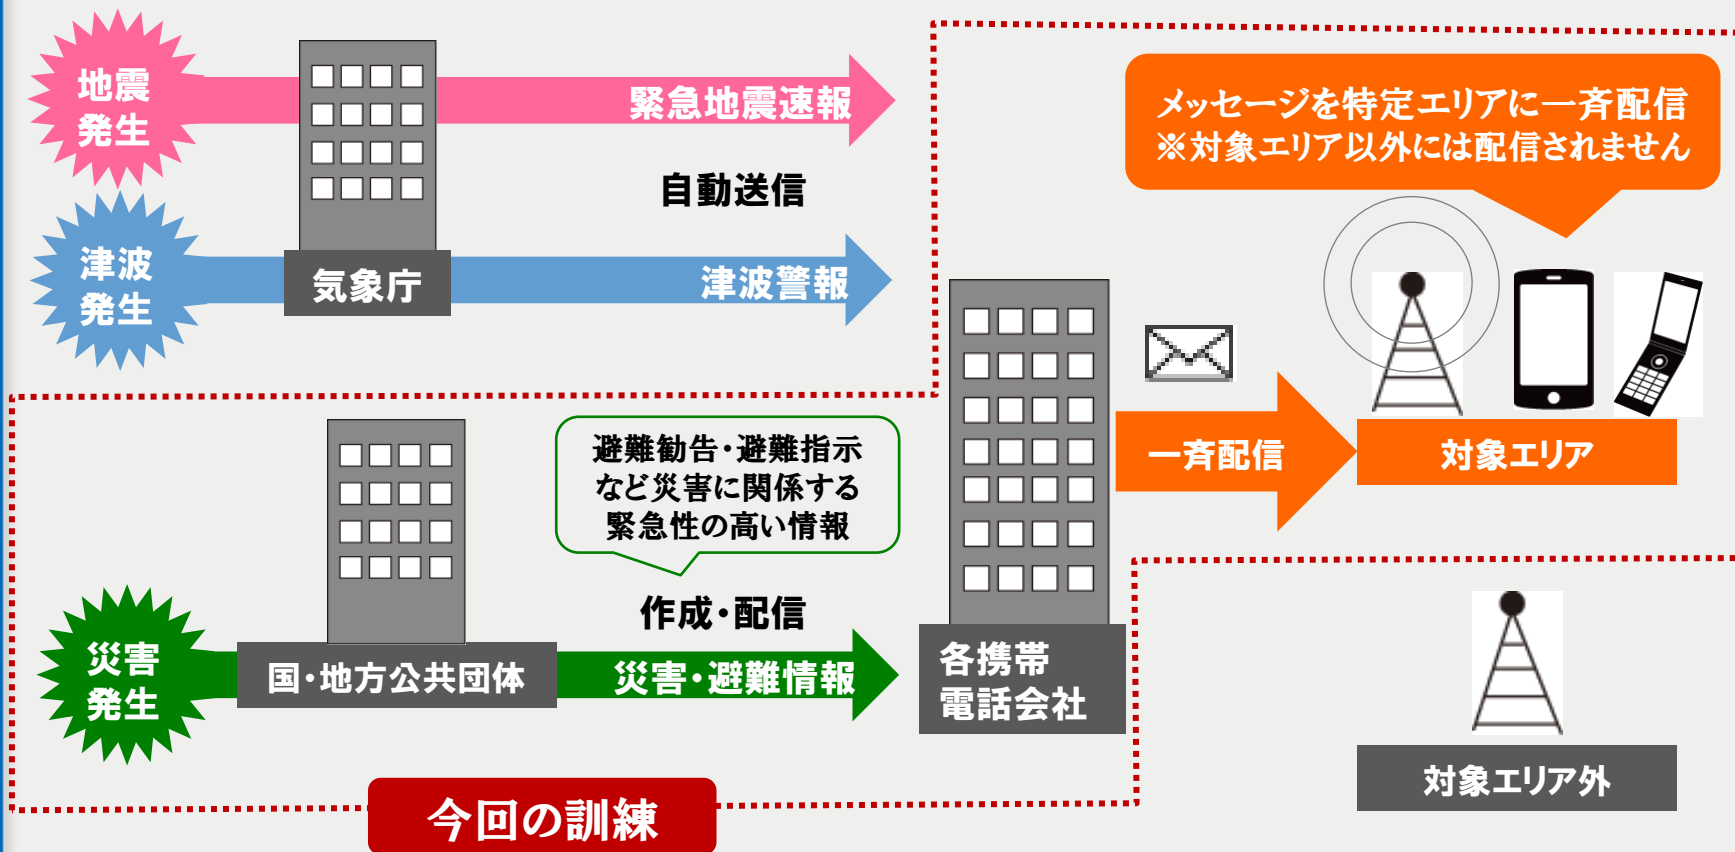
地震発生

緊急地震速報

自動送信

津波発生

気象庁

津波警報

メッセージを特定エリアに一斉配信
※対象エリア以外には配信されません

一斉配信

対象エリア

避難勧告・避難指示など災害に関係する緊急性の高い情報

作成・配信

災害発生

国・地方公共団体

災害・避難情報

各携帯電話会社

対象エリア外

今回の訓練